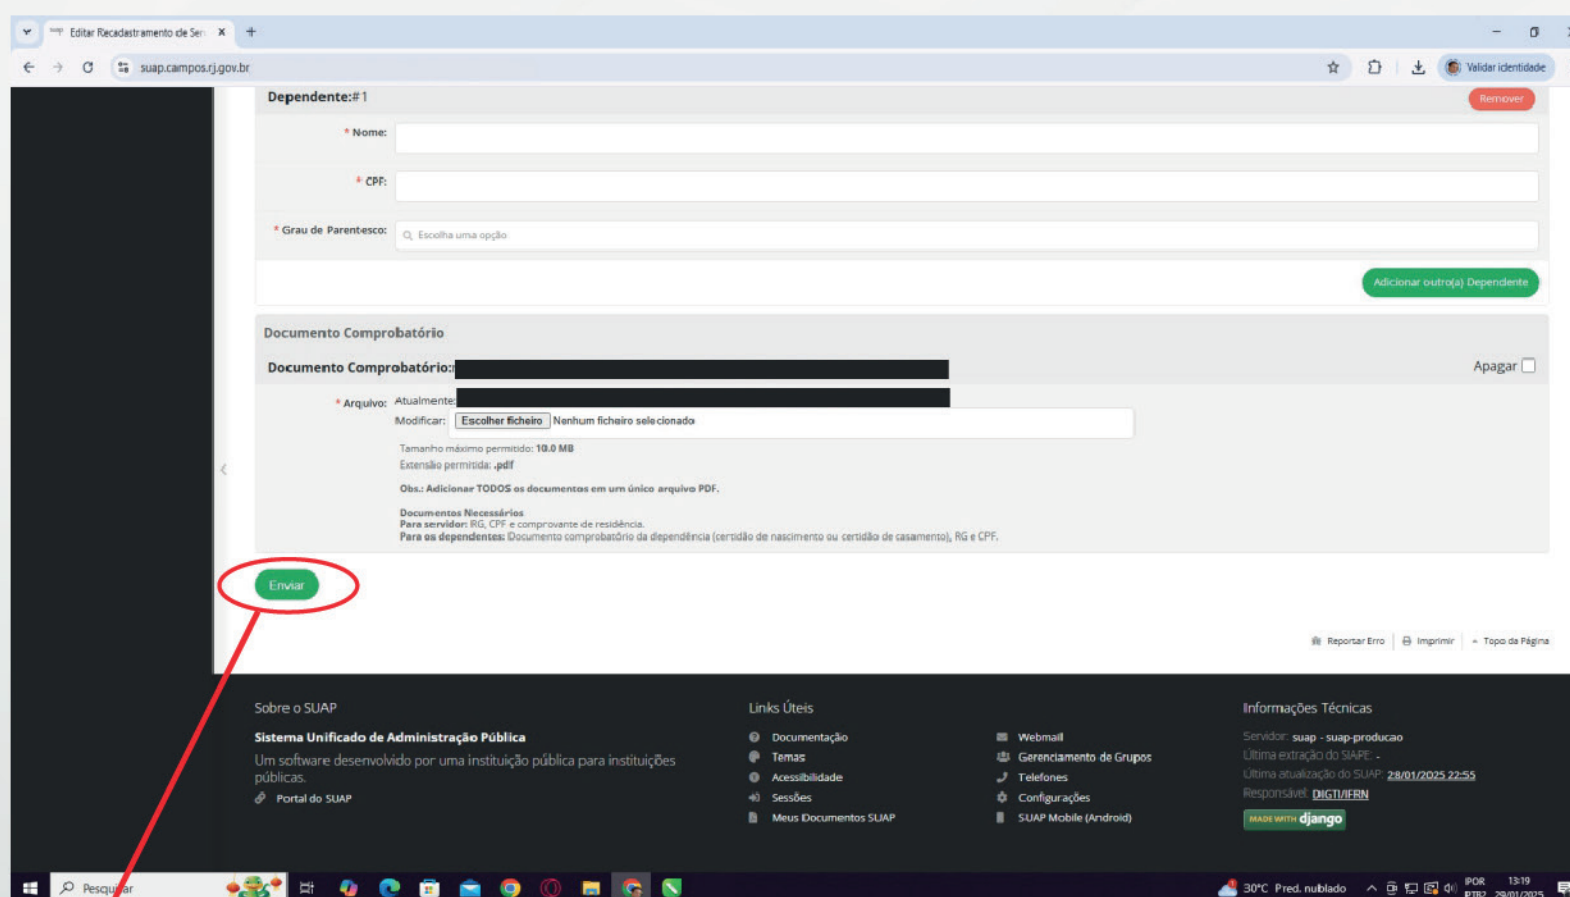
Editar Recadastramento de Ser ×

suap.campos.rj.gov.br

Validar identidade

Dependente:#1

Remover

* Nome:

* CPF:

* Grau de Parentesco:

Escolha uma opção

Adicionar outro(a) Dependente

Documento Comprobatório

Documento Comprobatório:

Apagar

* Arquivo: Atualmente:

Modificar: Escolher ficheiro Nenhum ficheiro selecionado

Tamanho máximo permitido: 10.0 MB
Extensão permitida: .pdf

Obs.: Adicionar TODOS os documentos em um único arquivo PDF.

Documentos Necessários
Para servidor: RG, CPF e comprovante de residência.
Para os dependentes: Documento comprobatório da dependência (certidão de nascimento ou certidão de casamento), RG e CPF.

Enviar

Reportar Erro | Imprimir | Topo da Página

Sobre o SUAP

Sistema Unificado de Administração Pública

Um software desenvolvido por uma instituição pública para instituições públicas.

Portal do SUAP

Links Úteis

Documentação
Temas
Acessibilidade
Sessões
Meus Documentos SUAP

Webmail
Gerenciamento de Grupos
Telefones
Configurações
SUAP Mobile (Android)

Informações Técnicas

Servidor: suap - suap-producao
Última extração do SIAPE: -
Última atualização do SUAP: 28/01/2025 22:55
Responsável: DIGTI/IFRN

MADE WITH django

Pesquisar

30°C Pred. nublado

POR PTB2

13:19 29/01/2025